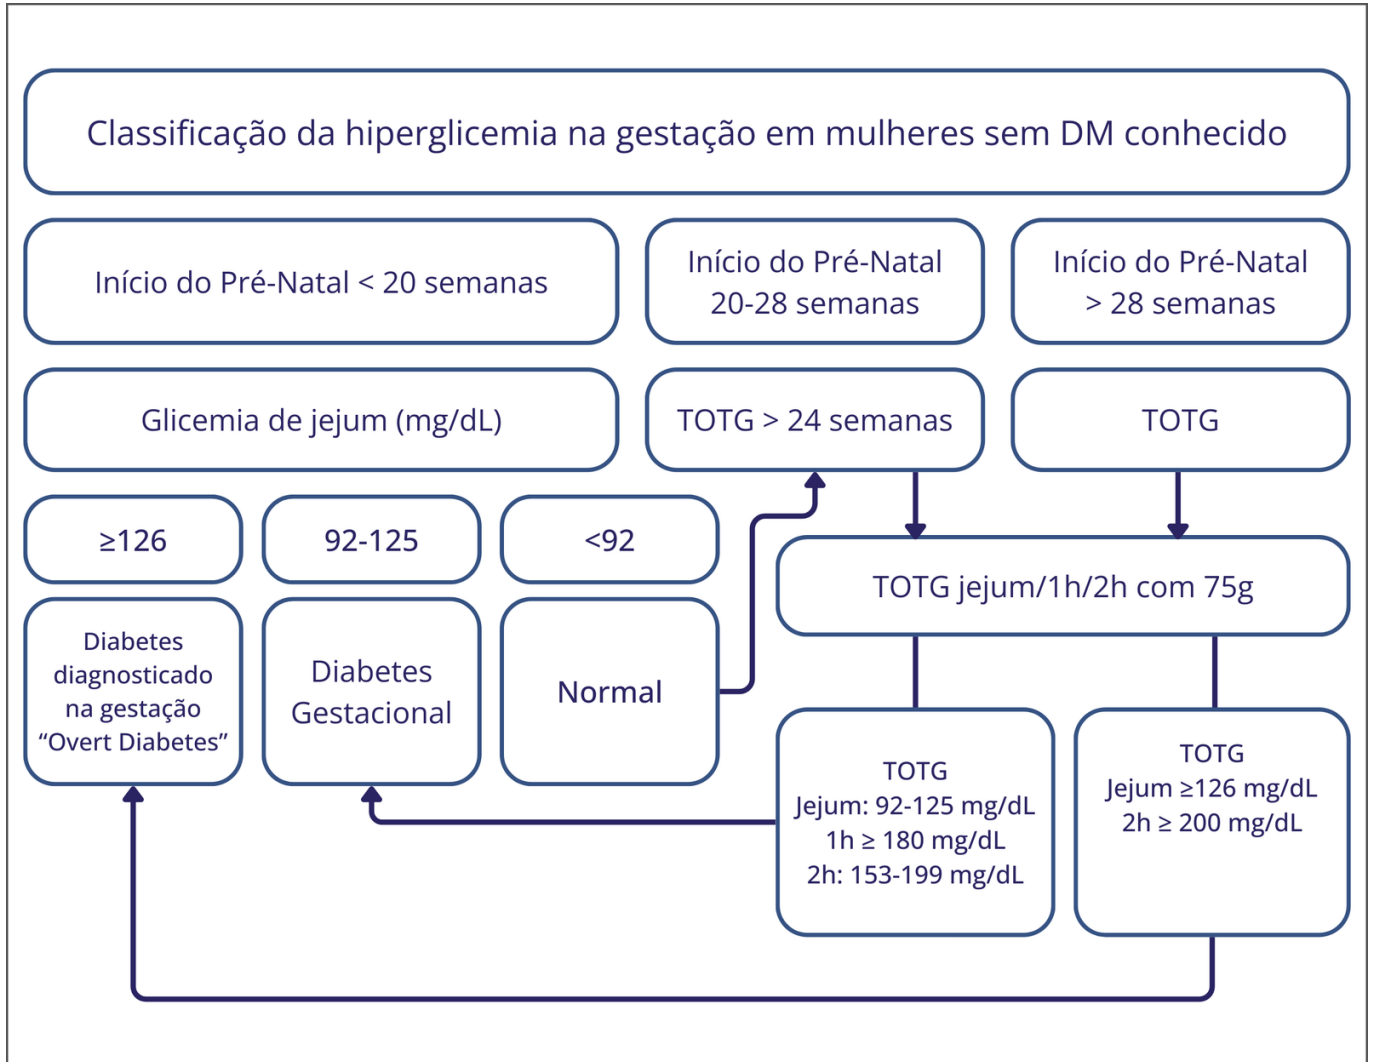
Classificação da hiperglicemia na gestação em mulheres sem DM conhecido

Início do Pré-Natal < 20 semanas

Início do Pré-Natal 20-28 semanas

Início do Pré-Natal > 28 semanas

Glicemia de jejum (mg/dL)

TOTG > 24 semanas

TOTG

≥126

92-125

<92

TOTG jejum/1h/2h com 75g

Diabetes diagnosticado na gestação "Overt Diabetes"

Diabetes Gestacional

Normal

TOTG
Jejum: 92-125 mg/dL
1h ≥ 180 mg/dL
2h: 153-199 mg/dL

TOTG
Jejum ≥126 mg/dL
2h ≥ 200 mg/dL